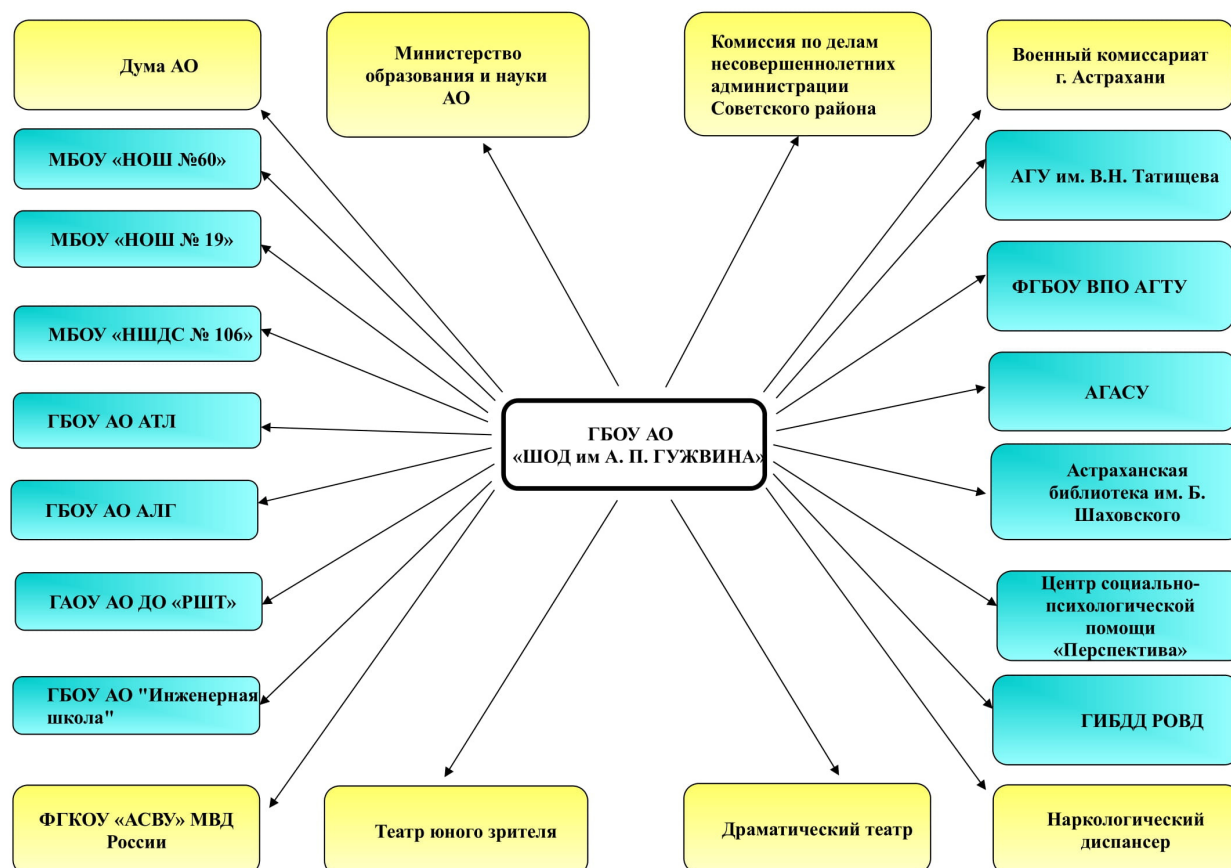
Дума АО

Министерство образования и науки АО

Комиссия по делам несовершеннолетних администрации Советского района

Военный комиссариат г. Астрахани

МБОУ «НОШ №60»

АГУ им. В.Н. Татищева

МБОУ «НОШ № 19»

ФГБОУ ВПО АГТУ

МБОУ «НШДС № 106»

АГАСУ

ГБОУ АО АТЛ

ГБОУ АО «ШОД им А. П. ГУЖВИНА»

Астраханская библиотека им. Б. Шаховского

ГБОУ АО АЛГ

ГАОУ АО ДО «РШТ»

Центр социально-психологической помощи «Перспектива»

ГБОУ АО "Инженерная школа"

ГИБДД РОВД

ФГКОУ «АСВУ» МВД России

Театр юного зрителя

Драматический театр

Наркологический диспансер